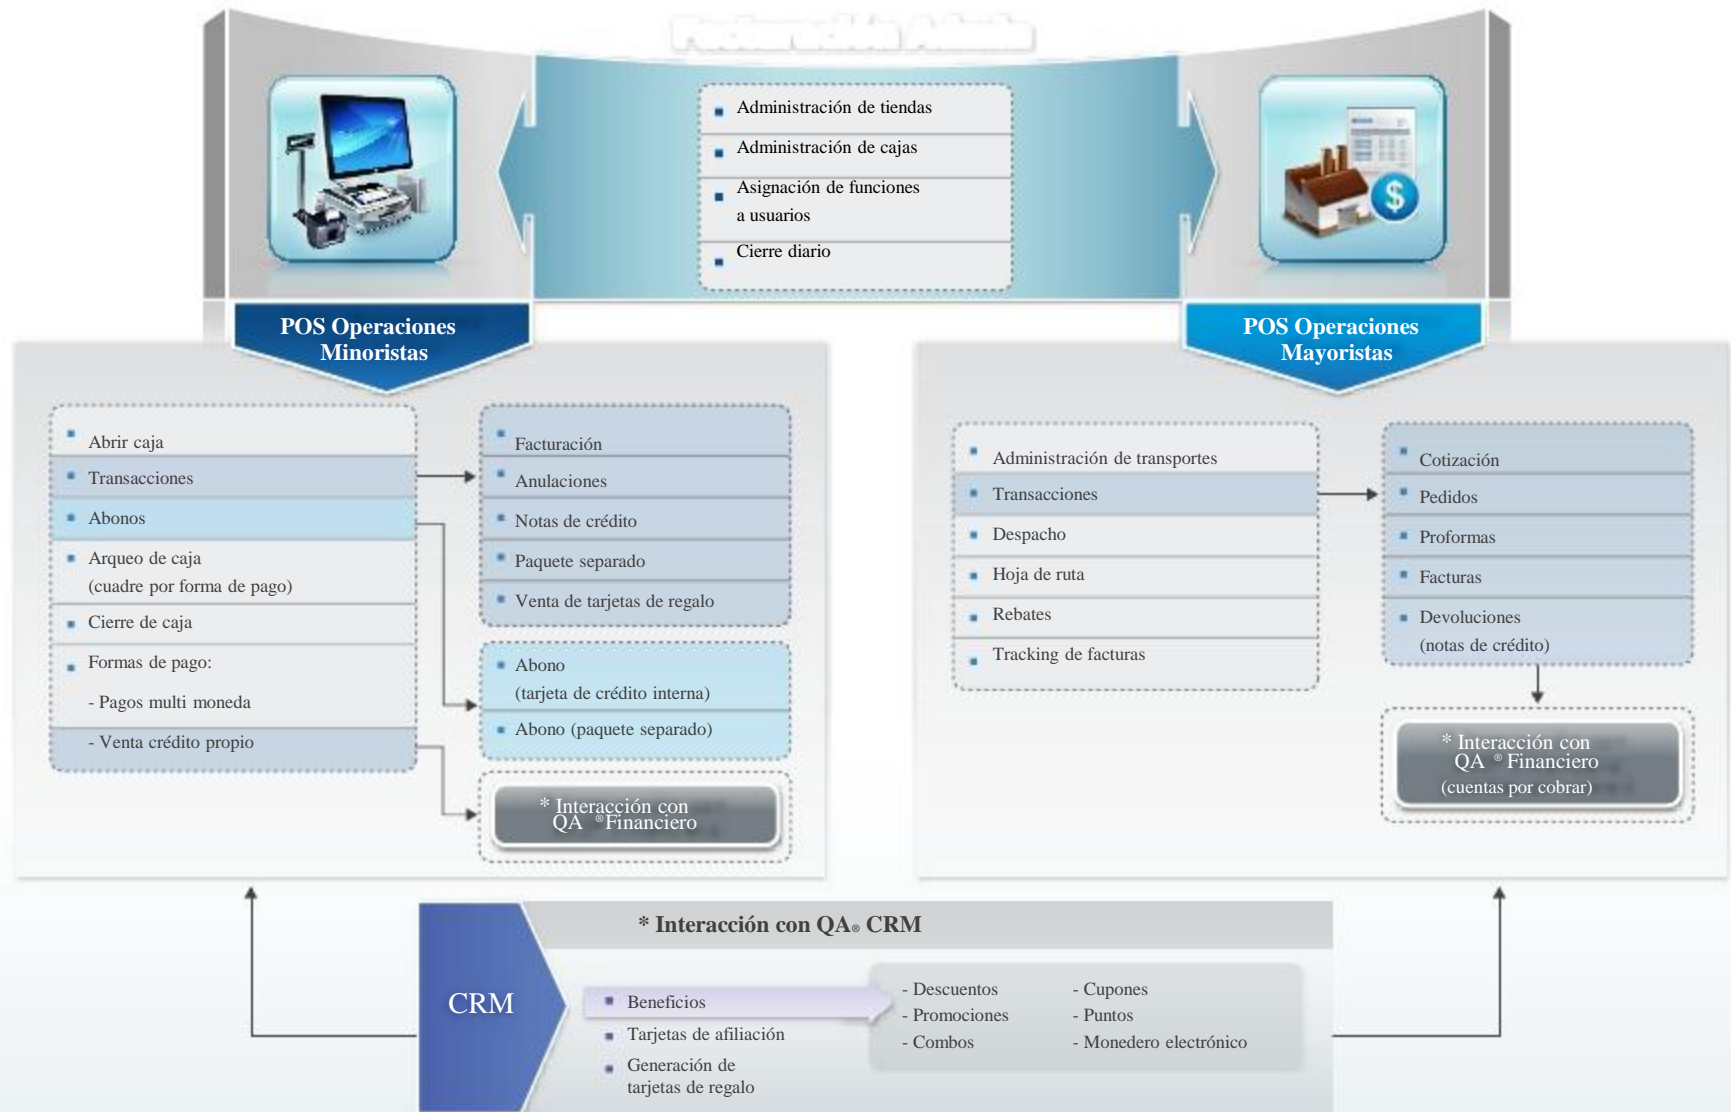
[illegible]

Administración de tiendas
Administración de cajas
Asignación de funciones a usuarios
Cierre diario

POS Operaciones Minoristas

POS Operaciones Mayoristas

Abrir caja
Transacciones
Abonos
Arqueo de caja (cuadre por forma de pago)
Cierre de caja
Formas de pago:
- Pagos multi moneda
- Venta crédito propio

Facturación
Anulaciones
Notas de crédito
Paquete separado
Venta de tarjetas de regalo

Abono (tarjeta de crédito interna)
Abono (paquete separado)

* Interacción con QA ®Financiero

Administración de transportes
Transacciones
Despacho
Hoja de ruta
Rebates
Tracking de facturas

Cotización
Pedidos
Proformas
Facturas
Devoluciones (notas de crédito)

* Interacción con QA ®Financiero (cuentas por cobrar)

* Interacción con QA® CRM

CRM

Beneficios
Tarjetas de afiliación
Generación de tarjetas de regalo

- Descuentos
- Promociones
- Combos
- Cupones
- Puntos
- Monedero electrónico